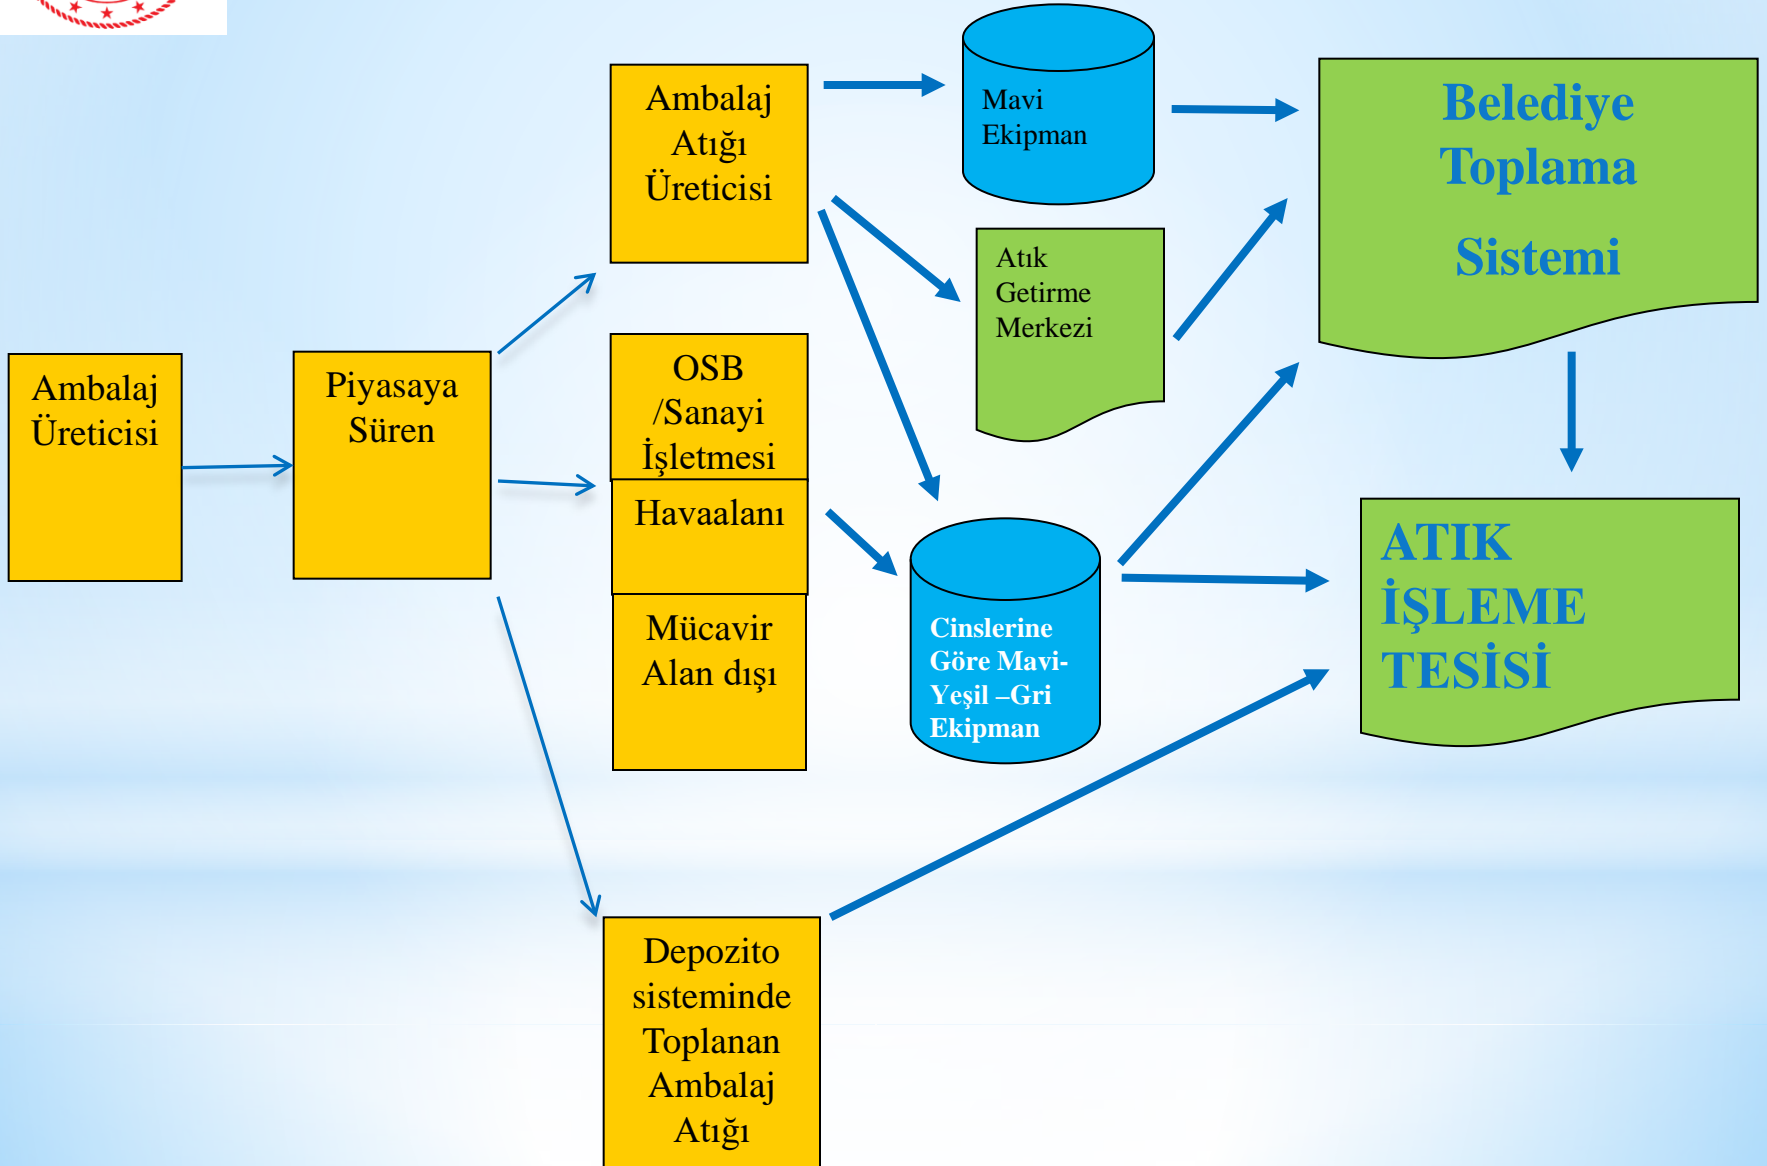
Ambalaj Üreticisi

Piyasaya Süren

Ambalaj Atığı Üreticisi

OSB /Sanayi İşletmesi

Havaalanı

Mücavir Alan dışı

Depozito sisteminde Toplanan Ambalaj Atığı

Mavi Ekipman

Atık Getirme Merkezi

Cinslerine Göre Mavi-Yeşil –Gri Ekipman

Belediye Toplama Sistemi

ATIK İŞLEME TESİSİ